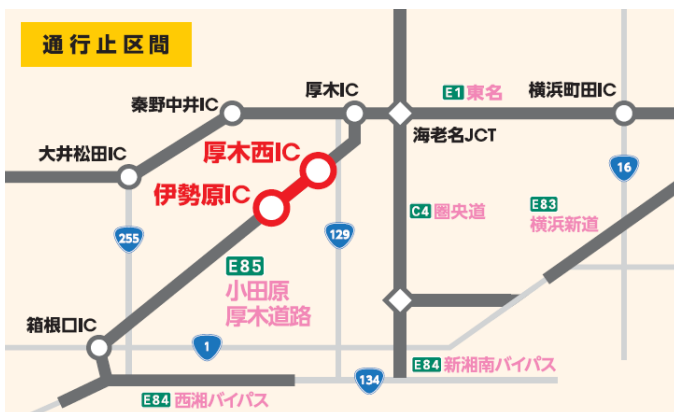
通行止区間

秦野中井IC

厚木IC

E1 東名

横浜町田IC

海老名JCT

大井松田IC

厚木西IC

伊勢原IC

16

C4 圏央道

E83 横浜新道

255

129

E85 小田原厚木道路

箱根口IC

1

E84 新湘南バイパス

134

E84 西湘バイパス